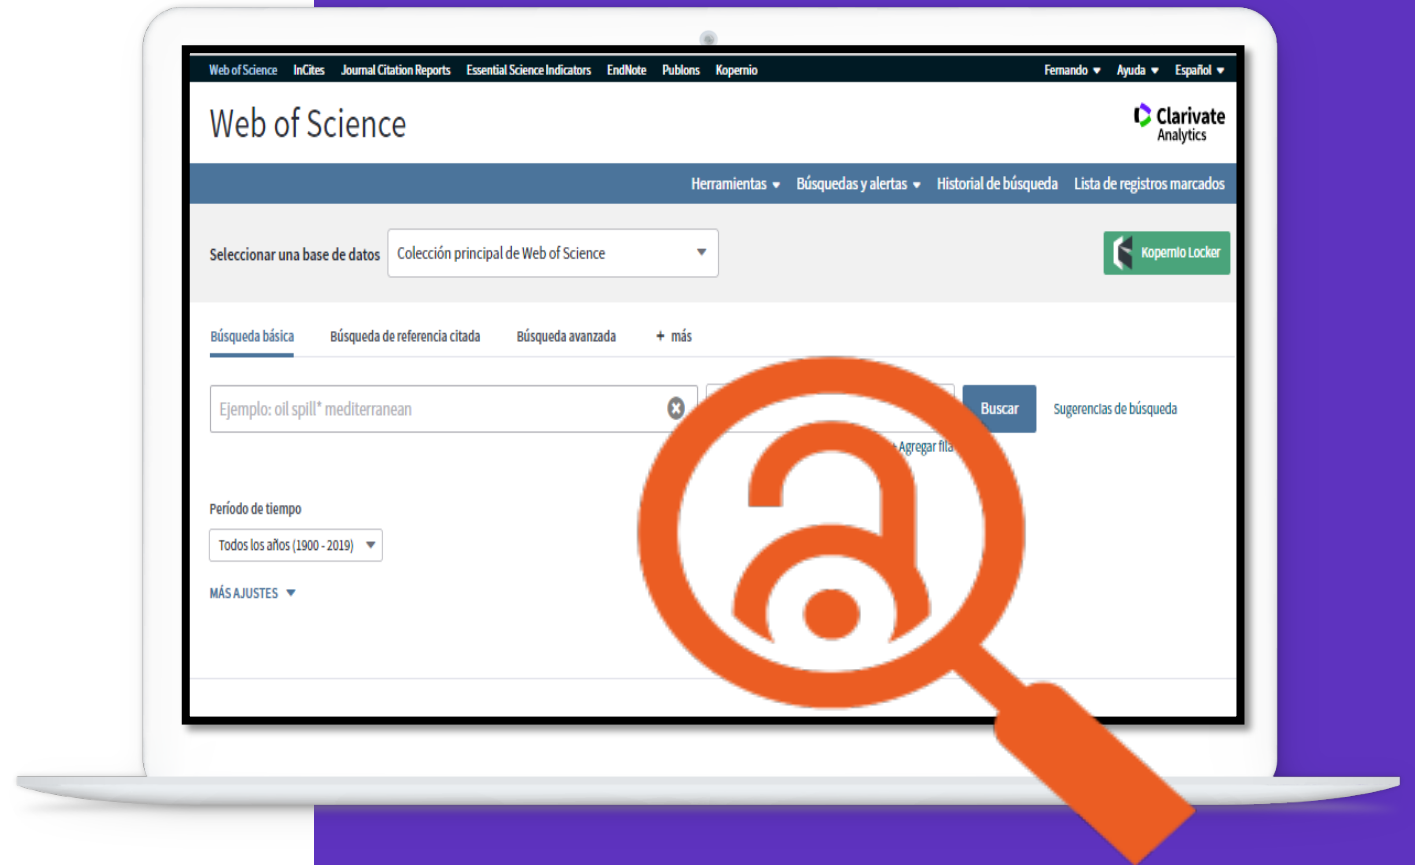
Web of Science InCites Journal Citation Reports Essential Science Indicators EndNote Publons Kopernio

Fernando ▾ Ayuda ▾ Español ▾

Web of Science

Clarivate Analytics

Herramientas ▾ Búsquedas y alertas ▾ Historial de búsqueda Lista de registros marcados

Seleccionar una base de datos Colección principal de Web of Science

Kopernio Locker

Búsqueda básica Búsqueda de referencia citada Búsqueda avanzada + más

Ejemplo: oil spill* mediterranean

Buscar

Sugerencias de búsqueda

+ Agregar fila

Período de tiempo

Todos los años (1900 - 2019)

MÁS AJUSTES ▾